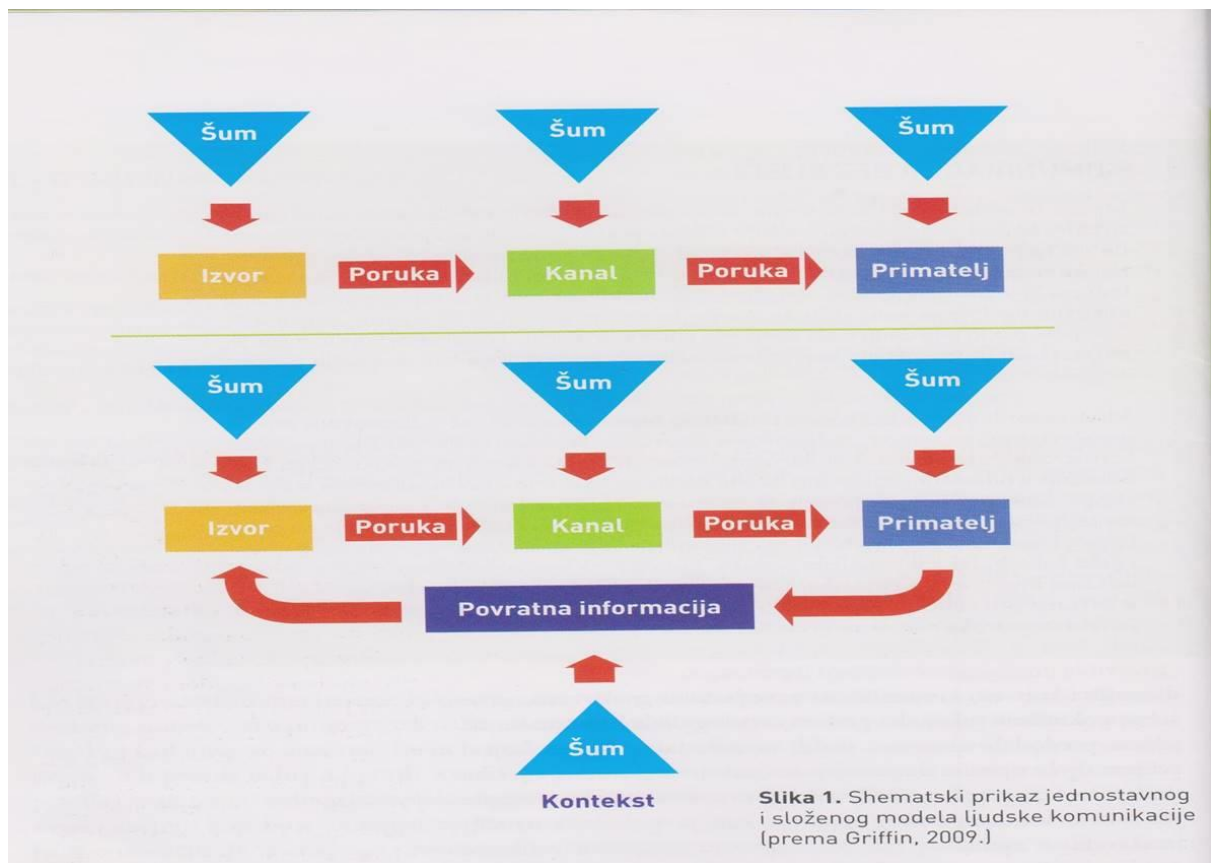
Šum
Šum
Šum

Izvor
Poruka
Kanal
Poruka
Primatelj

Šum
Šum
Šum

Izvor
Poruka
Kanal
Poruka
Primatelj

Povratna informacija

Šum

Kontekst

**Slika 1.** Shematski prikaz jednostavnog i složenog modela ljudske komunikacije (prema Griffin, 2009.)